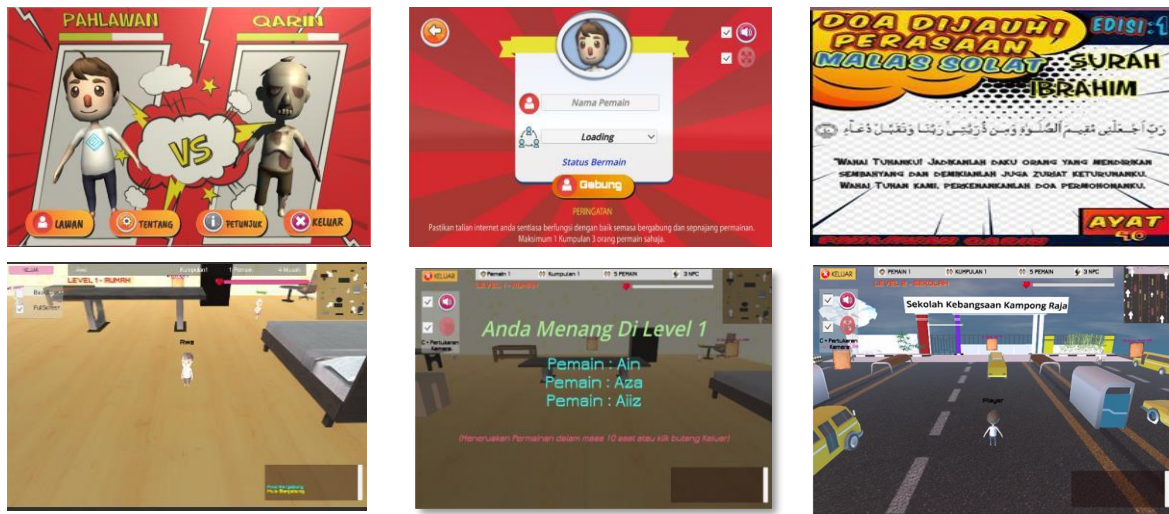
PAHLAWAN

QARIN

VS

LAWAN

TENTANG

PETUNJUK

KELUAR

Nama Pemain

Loading

Status Bermain

Gabung

PERINGATAN

Pastikan talian internet anda sentiasa berfungsi dengan baik semasa bergabung dan sepanjang permainan. Maksimum 1 Kumpulan 3 orang pemain sahaja.

DOA DIJAUHI PERASAAN MALAS SOLAT

EDISI:1

SURAH IBRAHIM

رَبِّ اجْعَلْنِي مُقِيمَ الصَّلَوٰةِ وَمِن ذُرِّيَّتِي رَبَّنَا وَتَقَبَّلْ دُعَاءِ

"WAHAI TUHANKU! JADIKANLAH DAKU ORANG YANG MENDIRIKAN SEMBAHYANG DAN DEMIKIANLAH JUGA ZURIAT KETURUNANKU. WAHAI TUHAN KAMI, PERKENANKANLAH DOA PERMOHONANKU."

AYAT 40

LEVEL 1 - RUMAH

Riwa

KELUAR

Pemain 1

Kumpulan 1

5 PEMAIN

3 NPC

LEVEL 1 - RUMAH

Anda Menang Di Level 1

Pemain : Ain

Pemain : Aza

Pemain : Aiiz

(Meneruskan Permainan dalam masa 10 saat atau klik butang Keluar)

KELUAR

PEMAIN 1

KUMPULAN 1

5 PEMAIN

3 NPC

Sekolah Kebangsaan Kampong Raja

Player